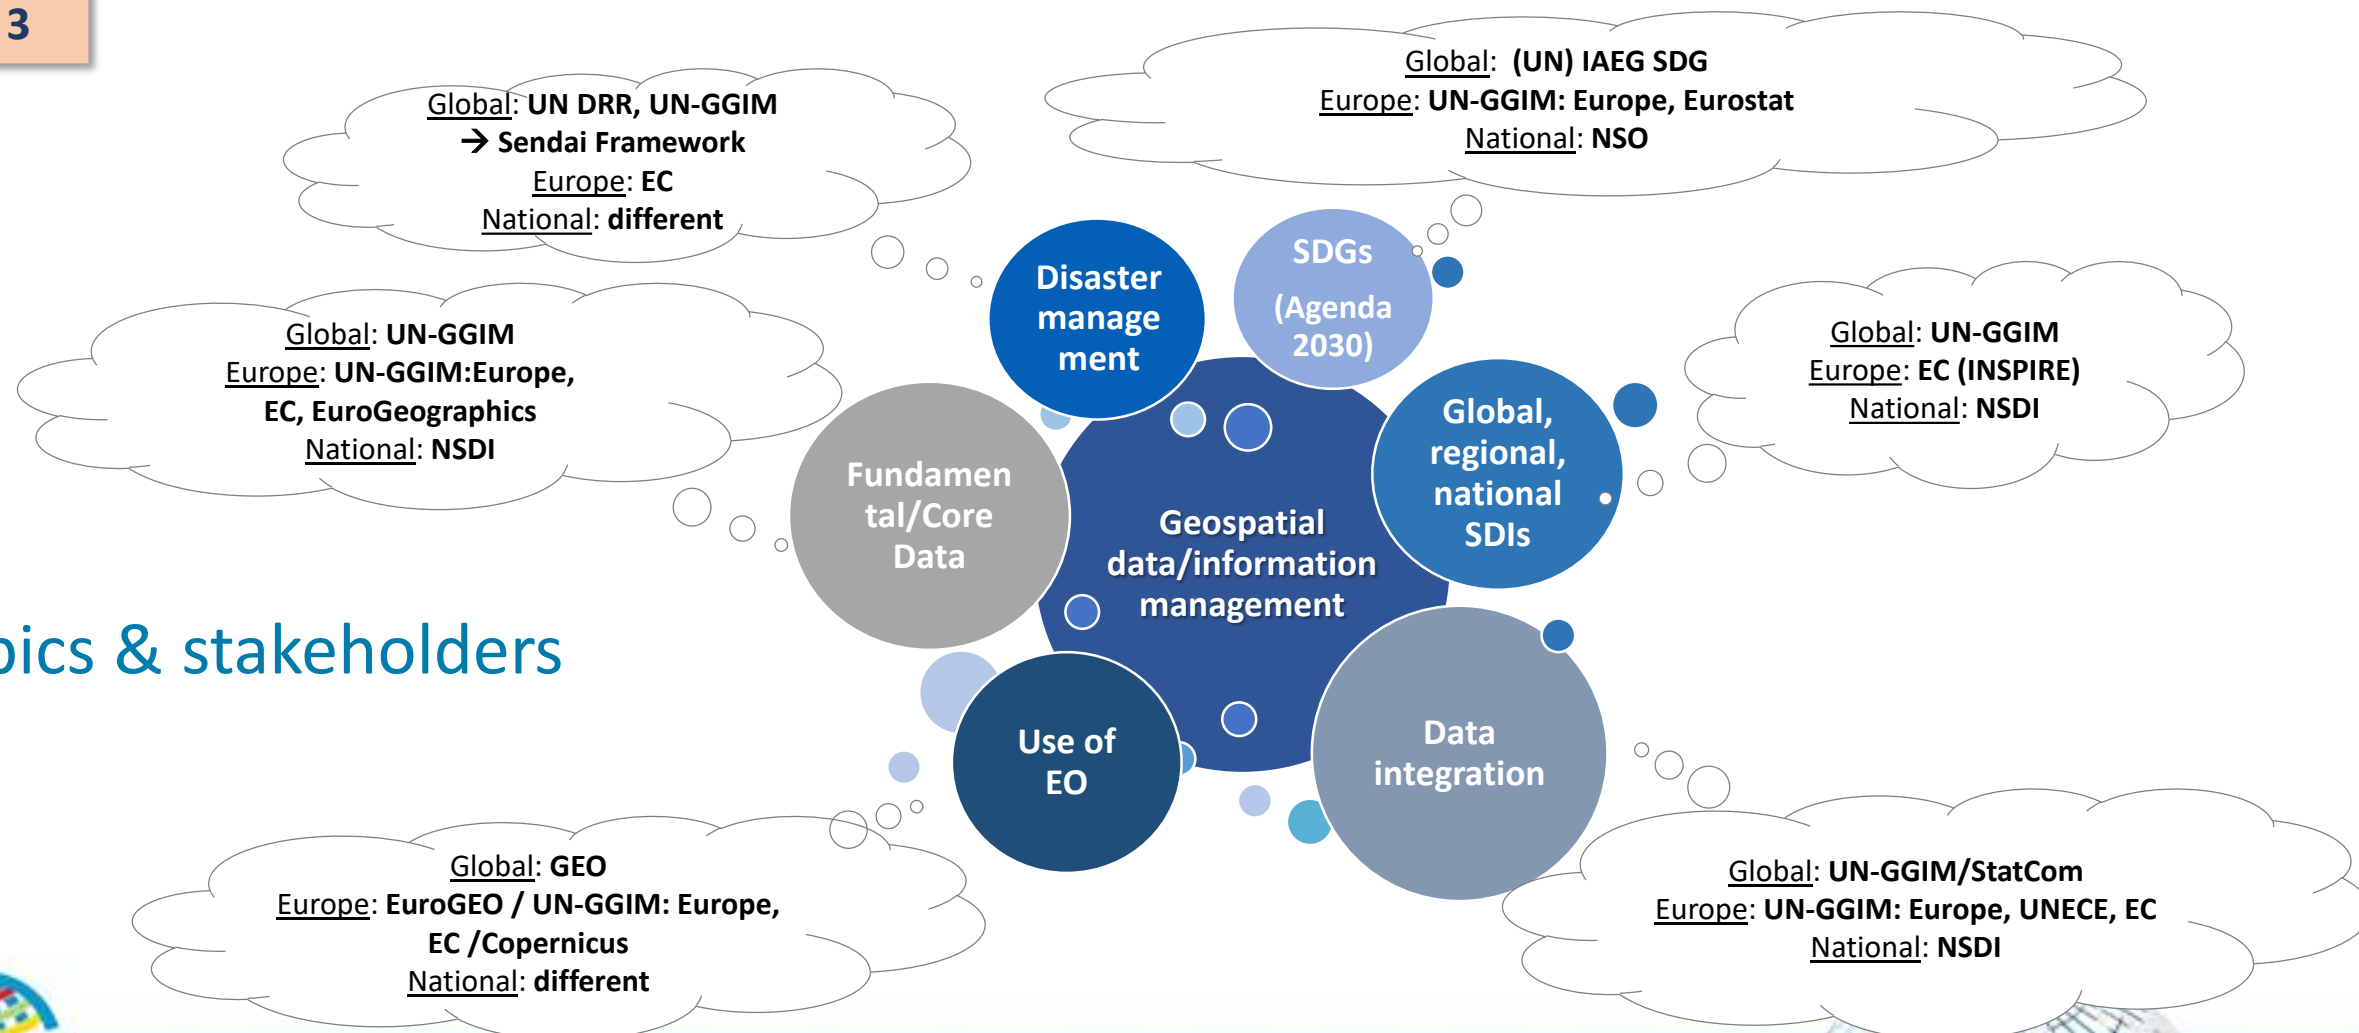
3

Global: UN DRR, UN-GGIM
→ Sendai Framework
Europe: EC
National: different

Global: (UN) IAEG SDG
Europe: UN-GGIM: Europe, Eurostat
National: NSO

Global: UN-GGIM
Europe: UN-GGIM:Europe, EC, EuroGeographics
National: NSDI

Disaster management

SDGs (Agenda 2030)

Global: UN-GGIM
Europe: EC (INSPIRE)
National: NSDI

Fundamental/Core Data

Geospatial data/information management

Global, regional, national SDIs

pics & stakeholders

Use of EO

Data integration

Global: GEO
Europe: EuroGEO / UN-GGIM: Europe, EC /Copernicus
National: different

Global: UN-GGIM/StatCom
Europe: UN-GGIM: Europe, UNECE, EC
National: NSDI